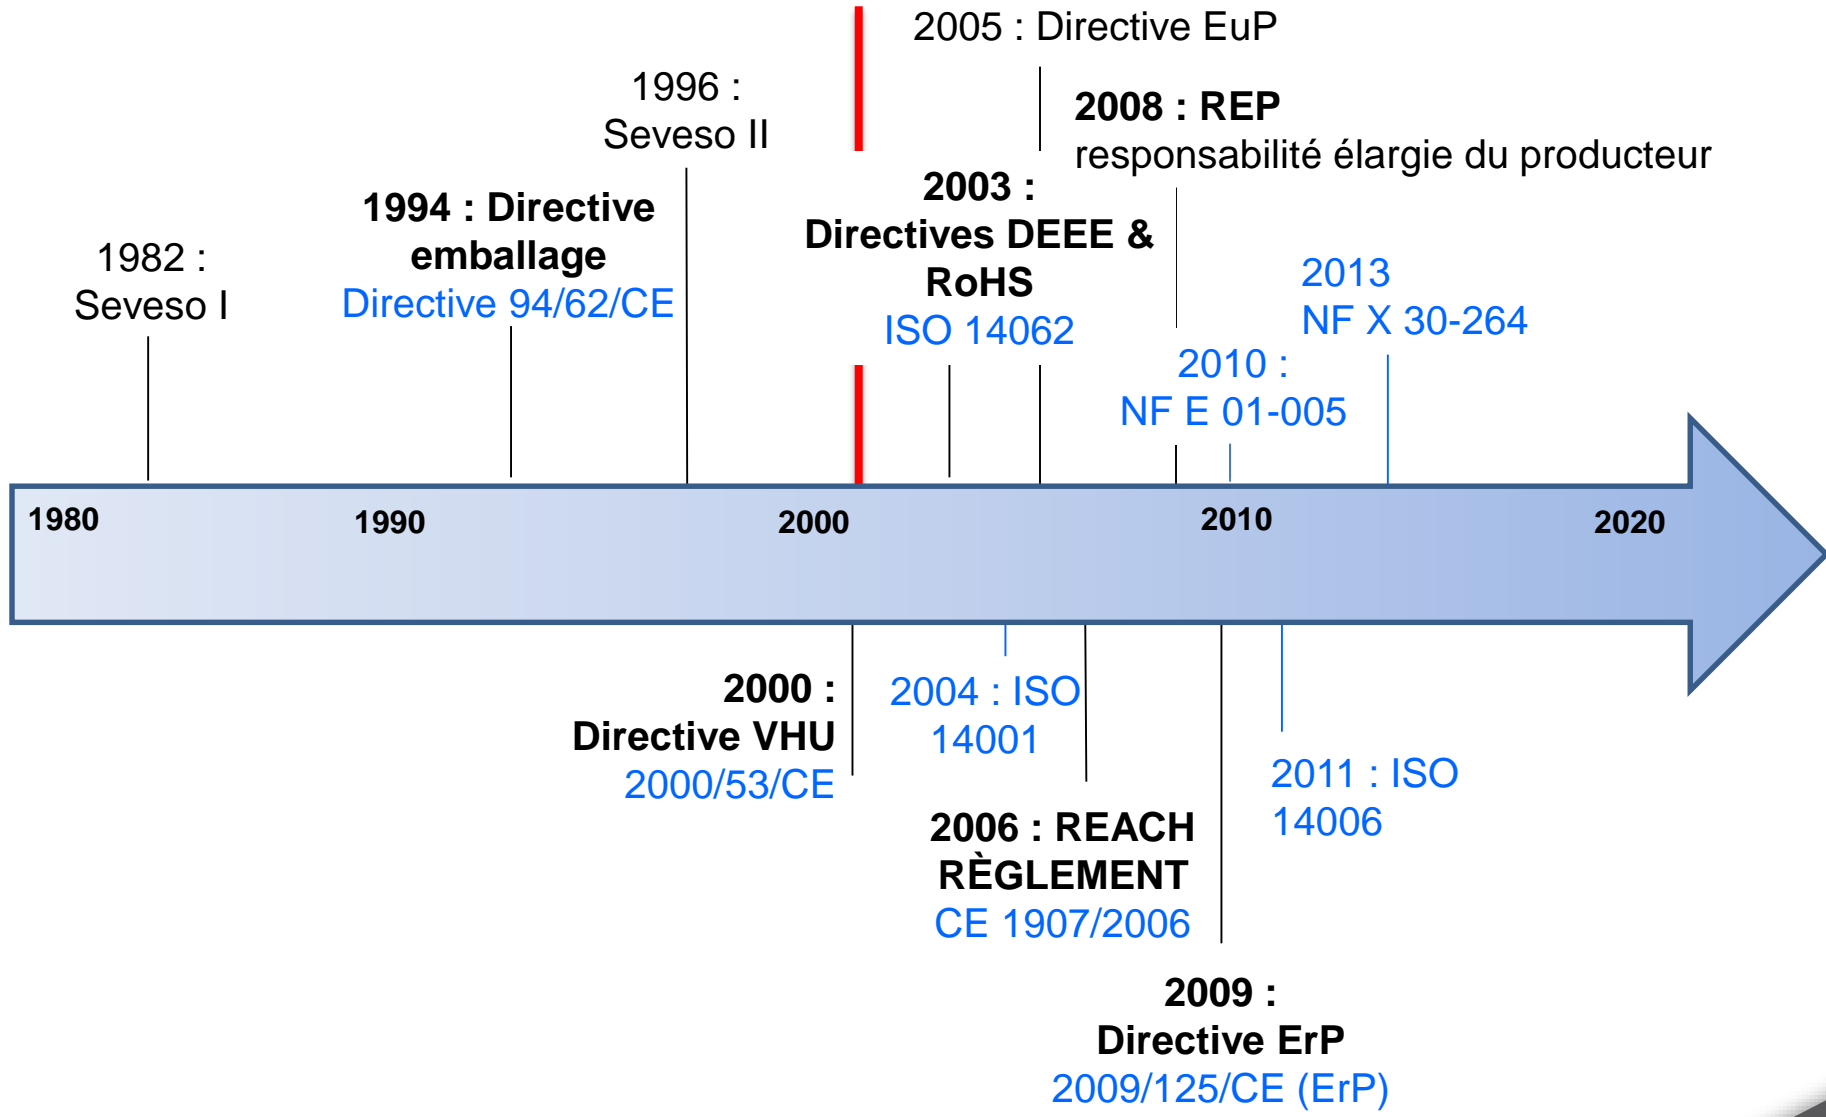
2005 : Directive EuP

1996 :
Seveso II

2008 : REP
responsabilité élargie du producteur

2003 :
Directives DEEE &
RoHS
ISO 14062

1994 : Directive
emballage
Directive 94/62/CE

1982 :
Seveso I

2013
NF X 30-264

2010 :
NF E 01-005

1980

1990

2000

2010

2020

2000 :
Directive VHU
2000/53/CE

2004 : ISO
14001

2011 : ISO
14006

2006 : REACH
RÈGLEMENT
CE 1907/2006

2009 :
Directive ErP
2009/125/CE (ErP)